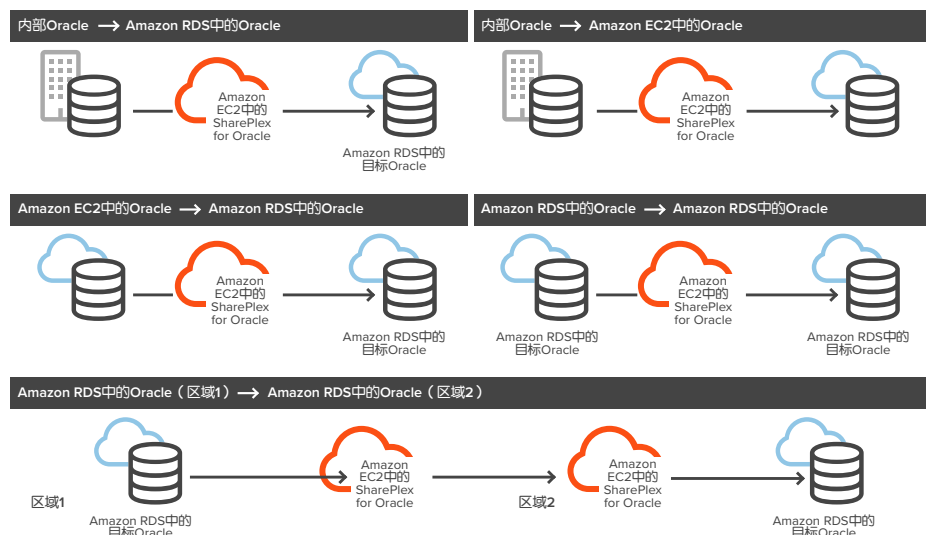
内部Oracle ⟶ Amazon RDS中的Oracle

Amazon EC2中的 SharePlex for Oracle

Amazon RDS中的目标Oracle

内部Oracle ⟶ Amazon EC2中的Oracle

Amazon EC2中的 SharePlex for Oracle

Amazon EC2中的Oracle ⟶ Amazon RDS中的Oracle

Amazon EC2中的 SharePlex for Oracle

Amazon RDS中的目标Oracle

Amazon RDS中的Oracle ⟶ Amazon RDS中的Oracle

Amazon RDS中的目标Oracle

Amazon EC2中的 SharePlex for Oracle

Amazon RDS中的目标Oracle

Amazon RDS中的Oracle（区域1）⟶ Amazon RDS中的Oracle（区域2）

区域1

Amazon RDS中的 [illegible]

Amazon EC2中的 SharePlex for Oracle

区域2

Amazon EC2中的 SharePlex for Oracle

Amazon RDS中的 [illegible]